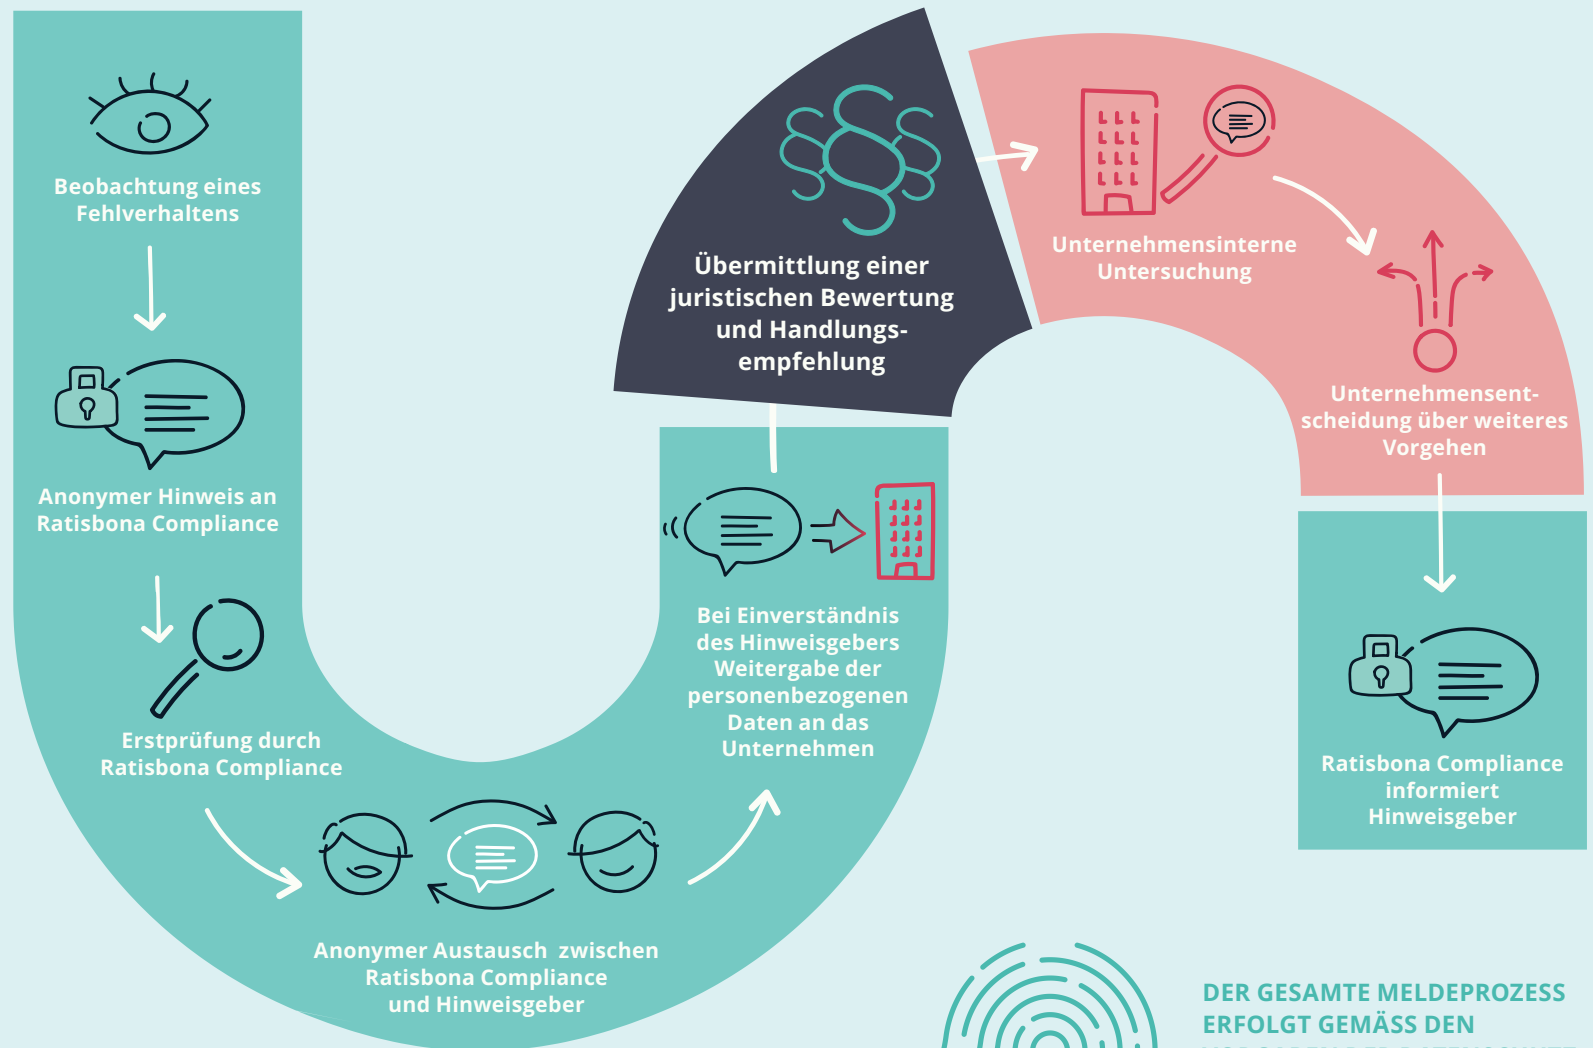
Beobachtung eines Fehlverhaltens

Anonymer Hinweis an Ratisbona Compliance

Erstprüfung durch Ratisbona Compliance

Anonymer Austausch zwischen Ratisbona Compliance und Hinweisgeber

Bei Einverständnis des Hinweisgebers Weitergabe der personenbezogenen Daten an das Unternehmen

Übermittlung einer juristischen Bewertung und Handlungsempfehlung

Unternehmensinterne Untersuchung

Unternehmensentscheidung über weiteres Vorgehen

Ratisbona Compliance informiert Hinweisgeber

DER GESAMTE MELDEPROZESS ERFOLGT GEMÄSS DEN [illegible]